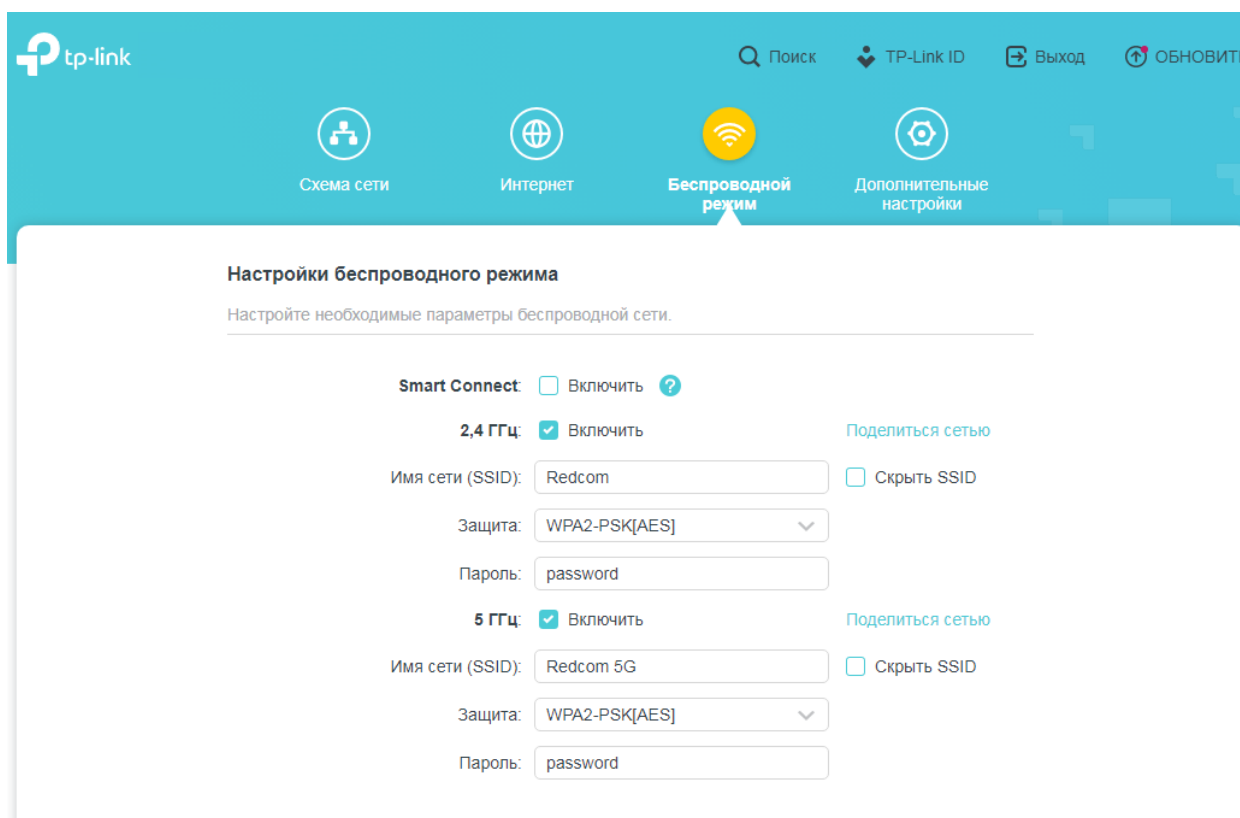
tp-link

Поиск TP-Link ID Выход ОБНОВИТ

Схема сети Интернет Беспроводной режим Дополнительные настройки

Настройки беспроводного режима

Настройте необходимые параметры беспроводной сети.

Smart Connect: Включить ?

2,4 ГГц: Включить Поделиться сетью

Имя сети (SSID): Redcom Скрыть SSID

Защита: WPA2-PSK[AES]

Пароль: password

5 ГГц: Включить Поделиться сетью

Имя сети (SSID): Redcom 5G Скрыть SSID

Защита: WPA2-PSK[AES]

Пароль: password